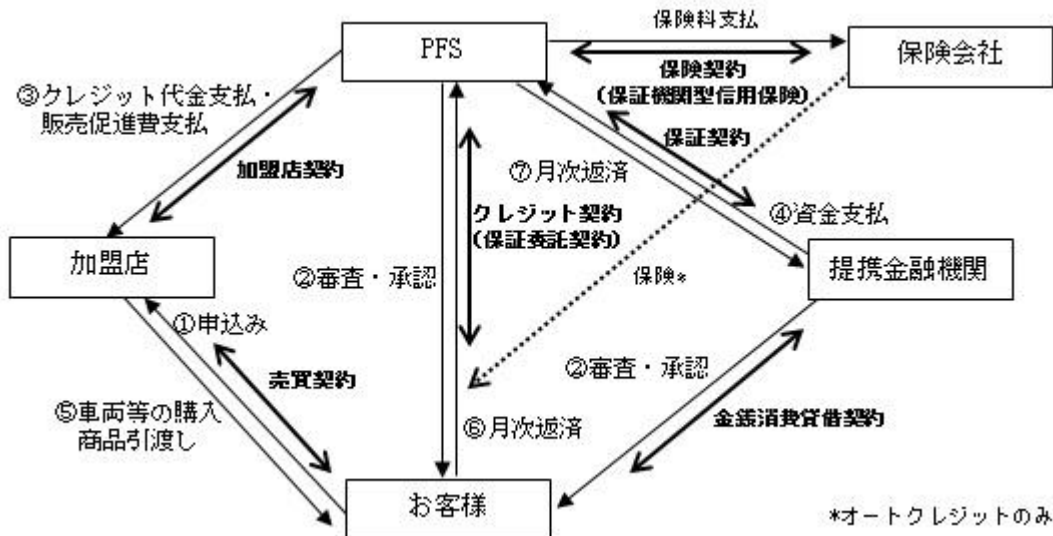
PFS

保険料支払

保険会社

保険契約
(保証機関型信用保険)

③クレジット代金支払・
販売促進費支払

保証契約

加盟店契約

⑦月次返済

④資金支払

クレジット契約
(保証委託契約)

加盟店

②審査・承認

保険*

提携金融機関

①申込み

売買契約

②審査・承認

⑤車両等の購入
商品引渡し

⑥月次返済

金銭消費貸借契約

お客様

*オートクレジットのみ